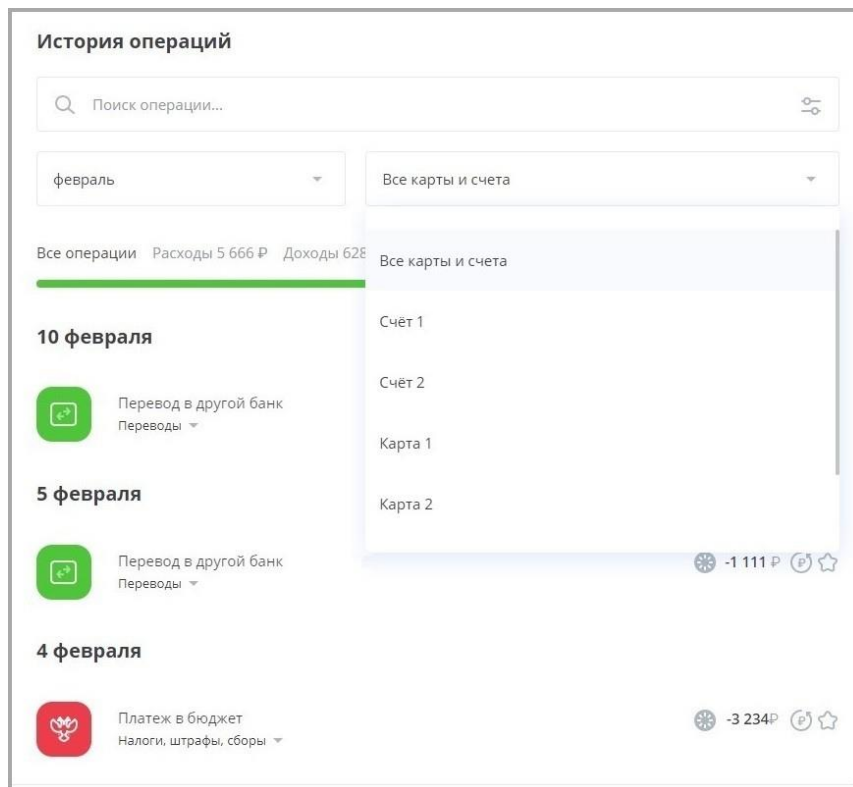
История операций

Поиск операции...

февраль

Все карты и счета

Все операции Расходы 5 666 ₽ Доходы 628

Все карты и счета

Счёт 1

Счёт 2

Карта 1

Карта 2

10 февраля

Перевод в другой банк
Переводы

5 февраля

Перевод в другой банк
Переводы

-1 111 ₽

4 февраля

Платеж в бюджет
Налоги, штрафы, сборы

-3 234₽